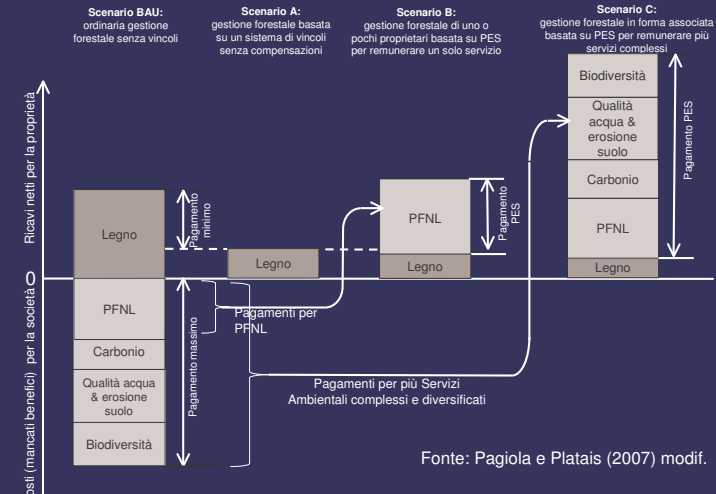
Scenario BAU:
ordinaria gestione forestale senza vincoli

Scenario A:
gestione forestale basata su un sistema di vincoli senza compensazioni

Scenario B:
gestione forestale di uno o pochi proprietari basata su PES per remunerare un solo servizio

Scenario C:
gestione forestale in forma associata basata su PES per remunerare più servizi complessi

Ricavi netti per la proprietà

0

osti (mancati benefici) per la società

Legno

Pagamento minimo

PFNL

Carbonio

Qualità acqua & erosione suolo

Biodiversità

Pagamento massimo

Legno

Pagamenti per PFNL

PFNL

Pagamento PES

Legno

Biodiversità

Qualità acqua & erosione suolo

Carbonio

PFNL

Legno

Pagamento PES

Pagamenti per più Servizi Ambientali complessi e diversificati

Fonte: Pagiola e Platais (2007) modif.